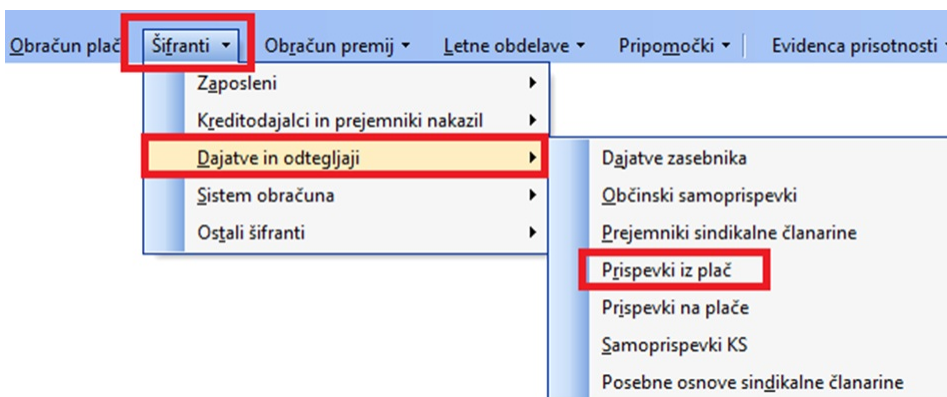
Obračun plač Šifranti ▾ Obračun premij ▾ Letne obdelave ▾ Pripomočki ▾ Evidenca prisotnosti ▾

Zaposleni
Kreditodajalci in prejemniki nakazil
Dajatve in odtegljaji
Sistem obračuna
Ostali šifranti

Dajatve zasebnika
Občinski samoprispevki
Prejemniki sindikalne članarine
Prispevki iz plač
Prispevki na plače
Samoprispevki KS
Posebne osnove sindikalne članarine